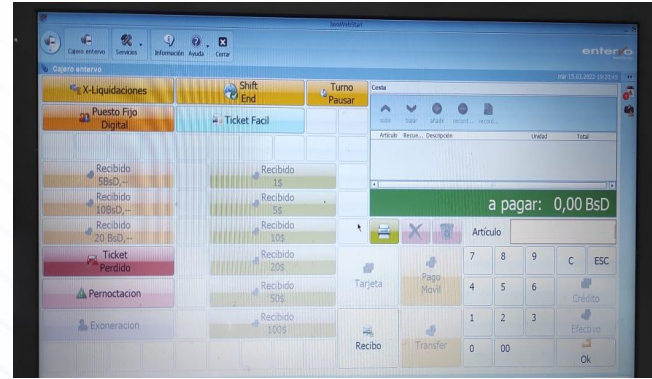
Cajero entervo Servicios Información Ayuda Cerrar

entervo

Cajero entervo

X-Liquidaciones

Shift End

Turno Pausar

Cesta

Puesto Fijo Digital

Ticket Facil

Artículo Descripción Unidad Total

Recibido 5BsD,--

Recibido 1$

Recibido 10BsD,--

Recibido 5$

a pagar: 0,00 BsD

Recibido 20 BsD,--

Recibido 10$

Artículo

Ticket Perdido

Recibido 20$

7 8 9 C ESC

Pernoctacion

Recibido 50$

Tarjeta

Pago Movil

4 5 6 Crédito

Exoneracion

Recibido 100$

1 2 3 Efectivo

Recibo

Transfer

0 00 Ok